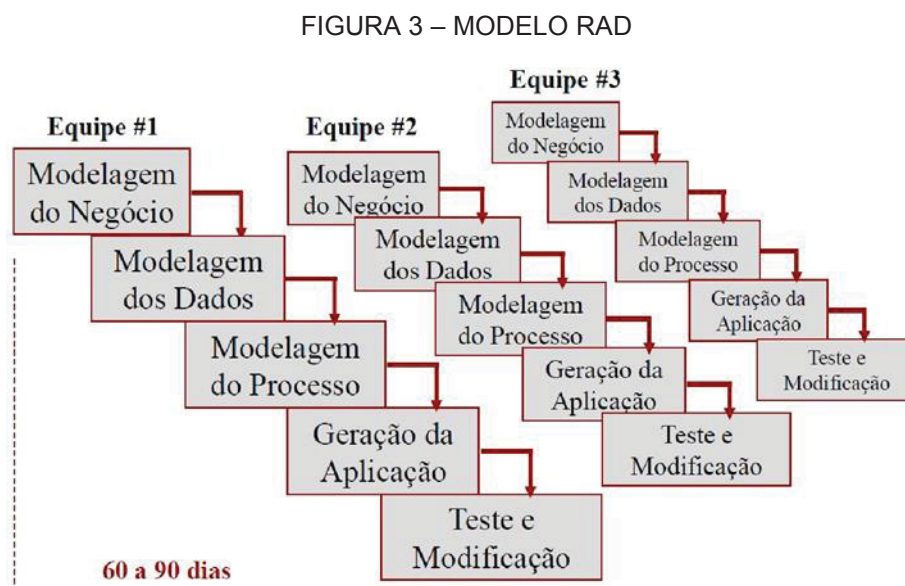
FIGURA 3 – MODELO RAD

Equipe #1

Modelagem do Negócio

Modelagem dos Dados

Modelagem do Processo

Geração da Aplicação

Teste e Modificação

Equipe #2

Modelagem do Negócio

Modelagem dos Dados

Modelagem do Processo

Geração da Aplicação

Teste e Modificação

Equipe #3

Modelagem do Negócio

Modelagem dos Dados

Modelagem do Processo

Geração da Aplicação

Teste e Modificação

60 a 90 dias